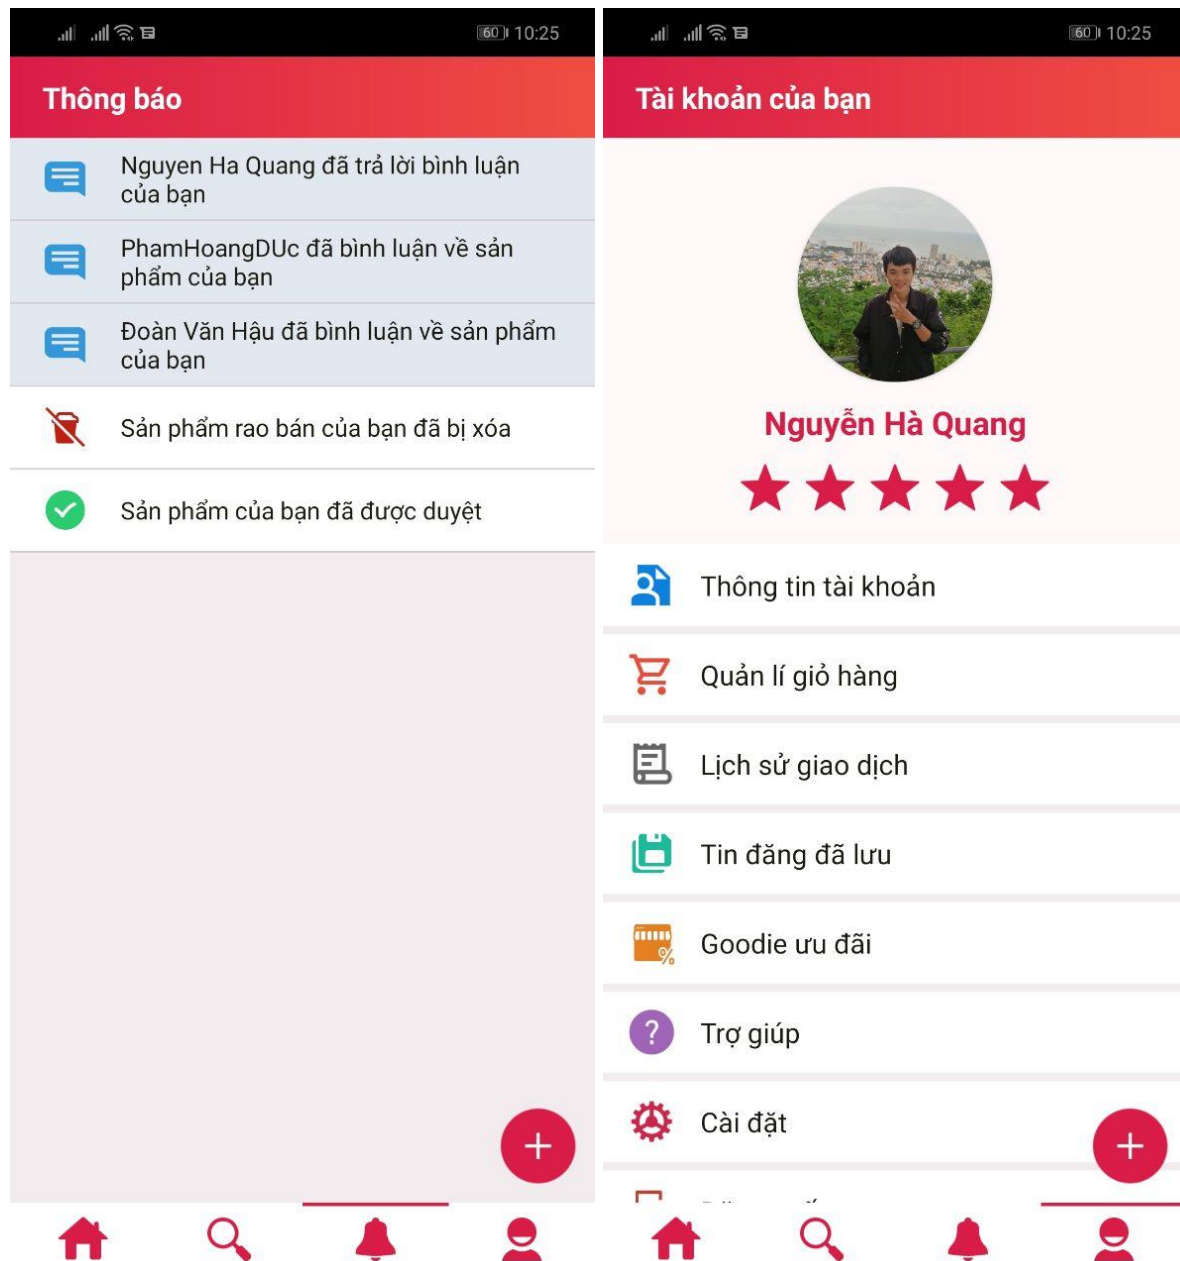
60 10:25

Thông báo

Nguyen Ha Quang đã trả lời bình luận của bạn

PhamHoangDUc đã bình luận về sản phẩm của bạn

Đoàn Văn Hậu đã bình luận về sản phẩm của bạn

Sản phẩm rao bán của bạn đã bị xóa

Sản phẩm của bạn đã được duyệt

+

60 10:25

Tài khoản của bạn

Nguyễn Hà Quang

Thông tin tài khoản

Quản lí giỏ hàng

Lịch sử giao dịch

Tin đăng đã lưu

Goodie ưu đãi

Trợ giúp

Cài đặt

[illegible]

+